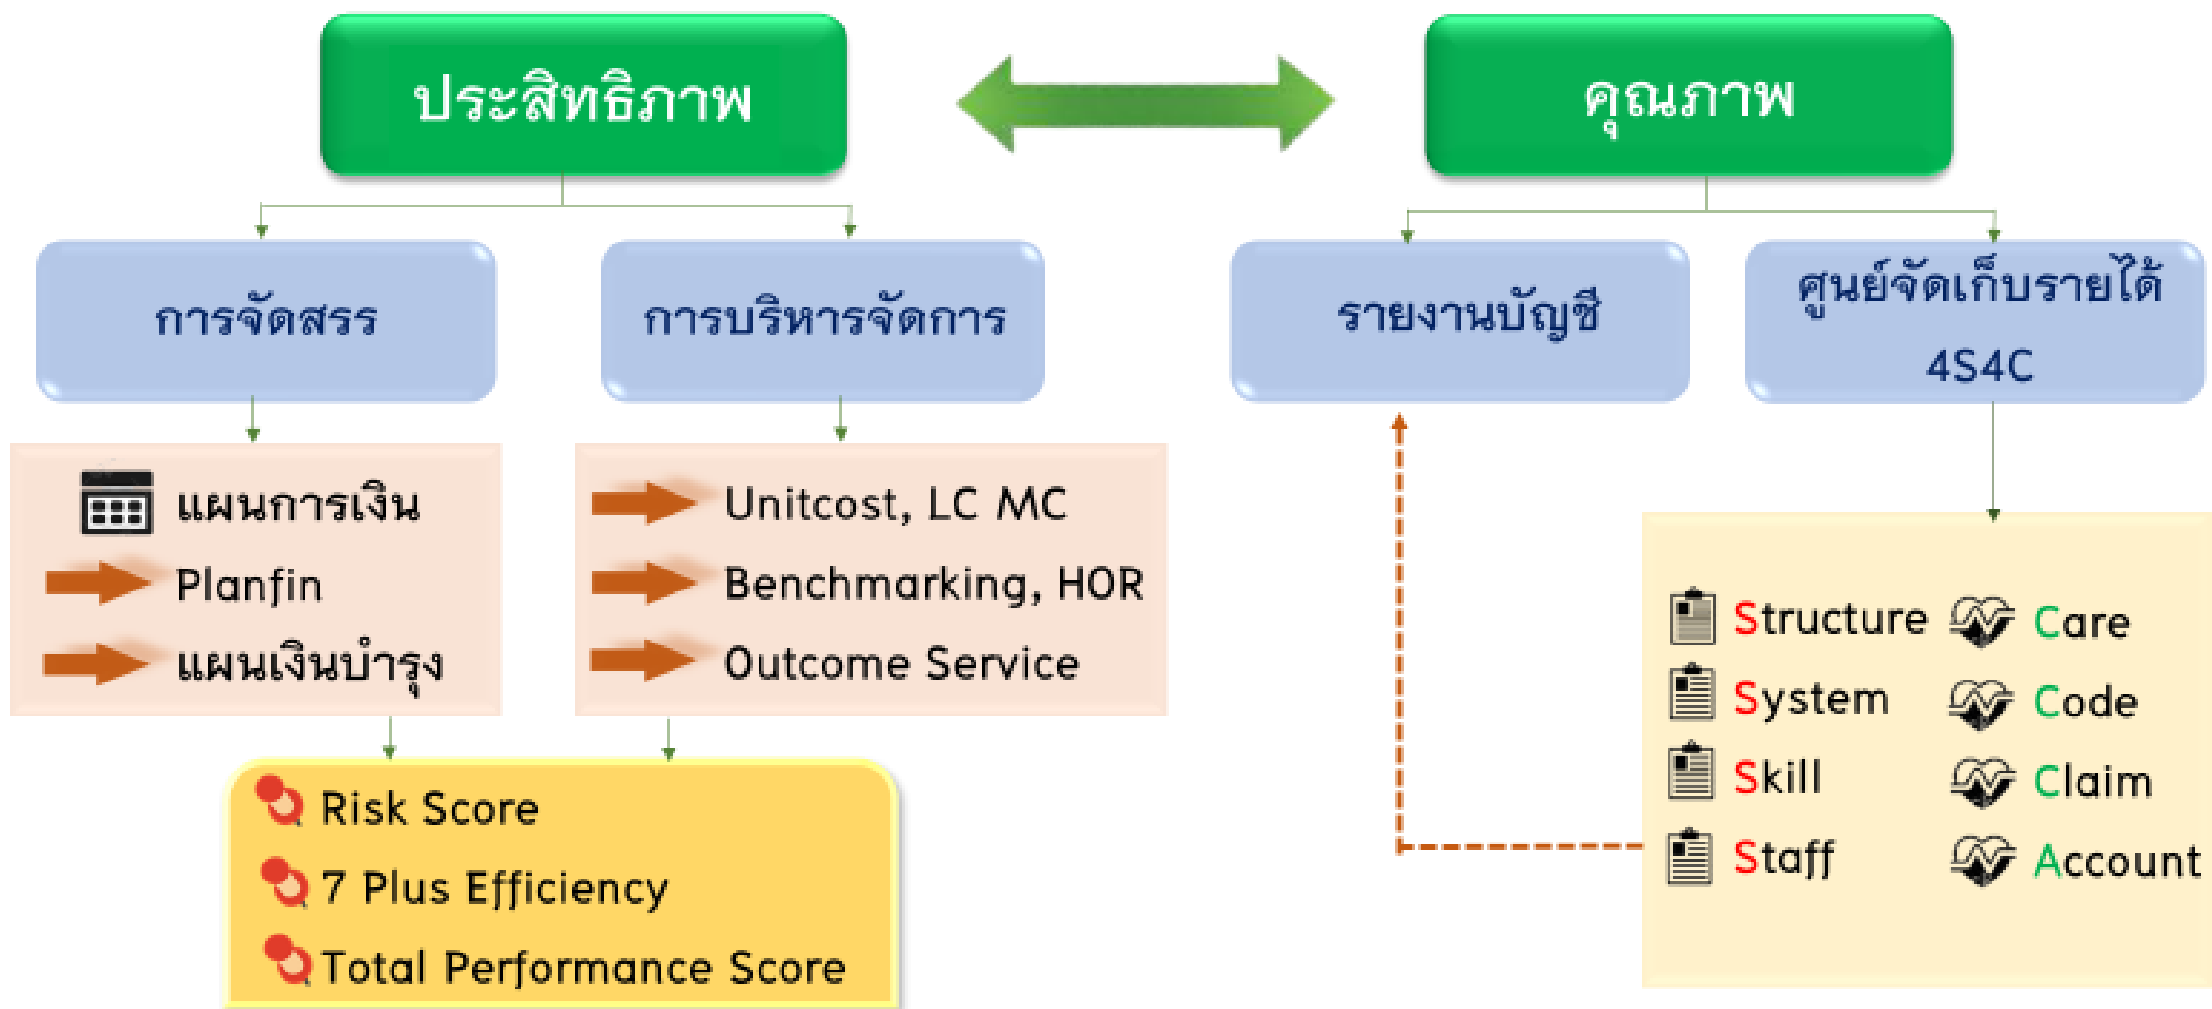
ประสิทธิภาพ

คุณภาพ

การจัดสรร

การบริหารจัดการ

รายงานบัญชี

ศูนย์จัดเก็บรายได้ 4S4C

แผนการเงิน
Planfin
แผนเงินบำรุง

Unitcost, LC MC
Benchmarking, HOR
Outcome Service

Structure
System
Skill
Staff

Care
Code
Claim
Account

Risk Score
7 Plus Efficiency
Total Performance Score